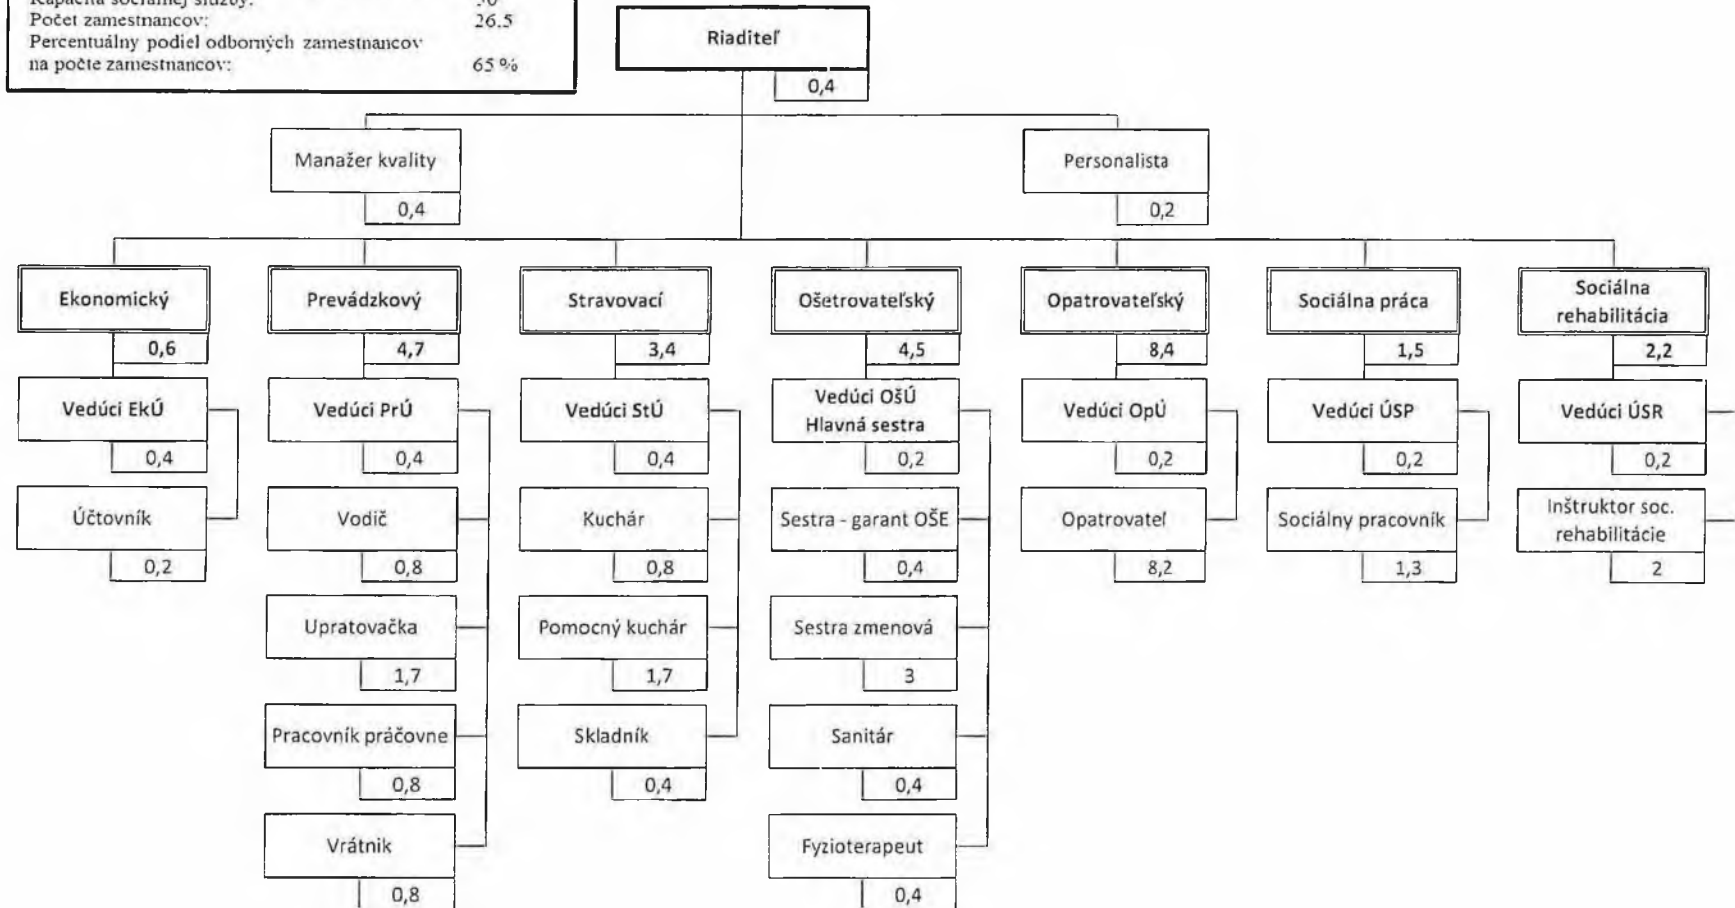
Kapacita sociálnej služby: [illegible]
Počet zamestnancov: 26.5
Percentuálny podiel odborných zamestnancov na počte zamestnancov: 65 %

Riaditeľ
0,4

Manažer kvality
0,4

Personalista
0,2

Ekonomický
0,6
Vedúci EkÚ
0,4
Účtovník
0,2

Prevádzkový
4,7
Vedúci PrÚ
0,4
Vodič
0,8
Upratovačka
1,7
Pracovník práčovne
0,8
Vrátnik
0,8

Stravovací
3,4
Vedúci StÚ
0,4
Kuchár
0,8
Pomocný kuchár
1,7
Skladník
0,4

Ošetrovateľský
4,5
Vedúci OšÚ Hlavná sestra
0,2
Sestra - garant OŠE
0,4
Sestra zmenová
3
Sanitár
0,4
Fyzioterapeut
0,4

Opatrovateľský
8,4
Vedúci OpÚ
0,2
Opatrovateľ
8,2

Sociálna práca
1,5
Vedúci ÚSP
0,2
Sociálny pracovník
1,3

Sociálna rehabilitácia
2,2
Vedúci ÚSR
0,2
Inštruktor soc. rehabilitácie
2